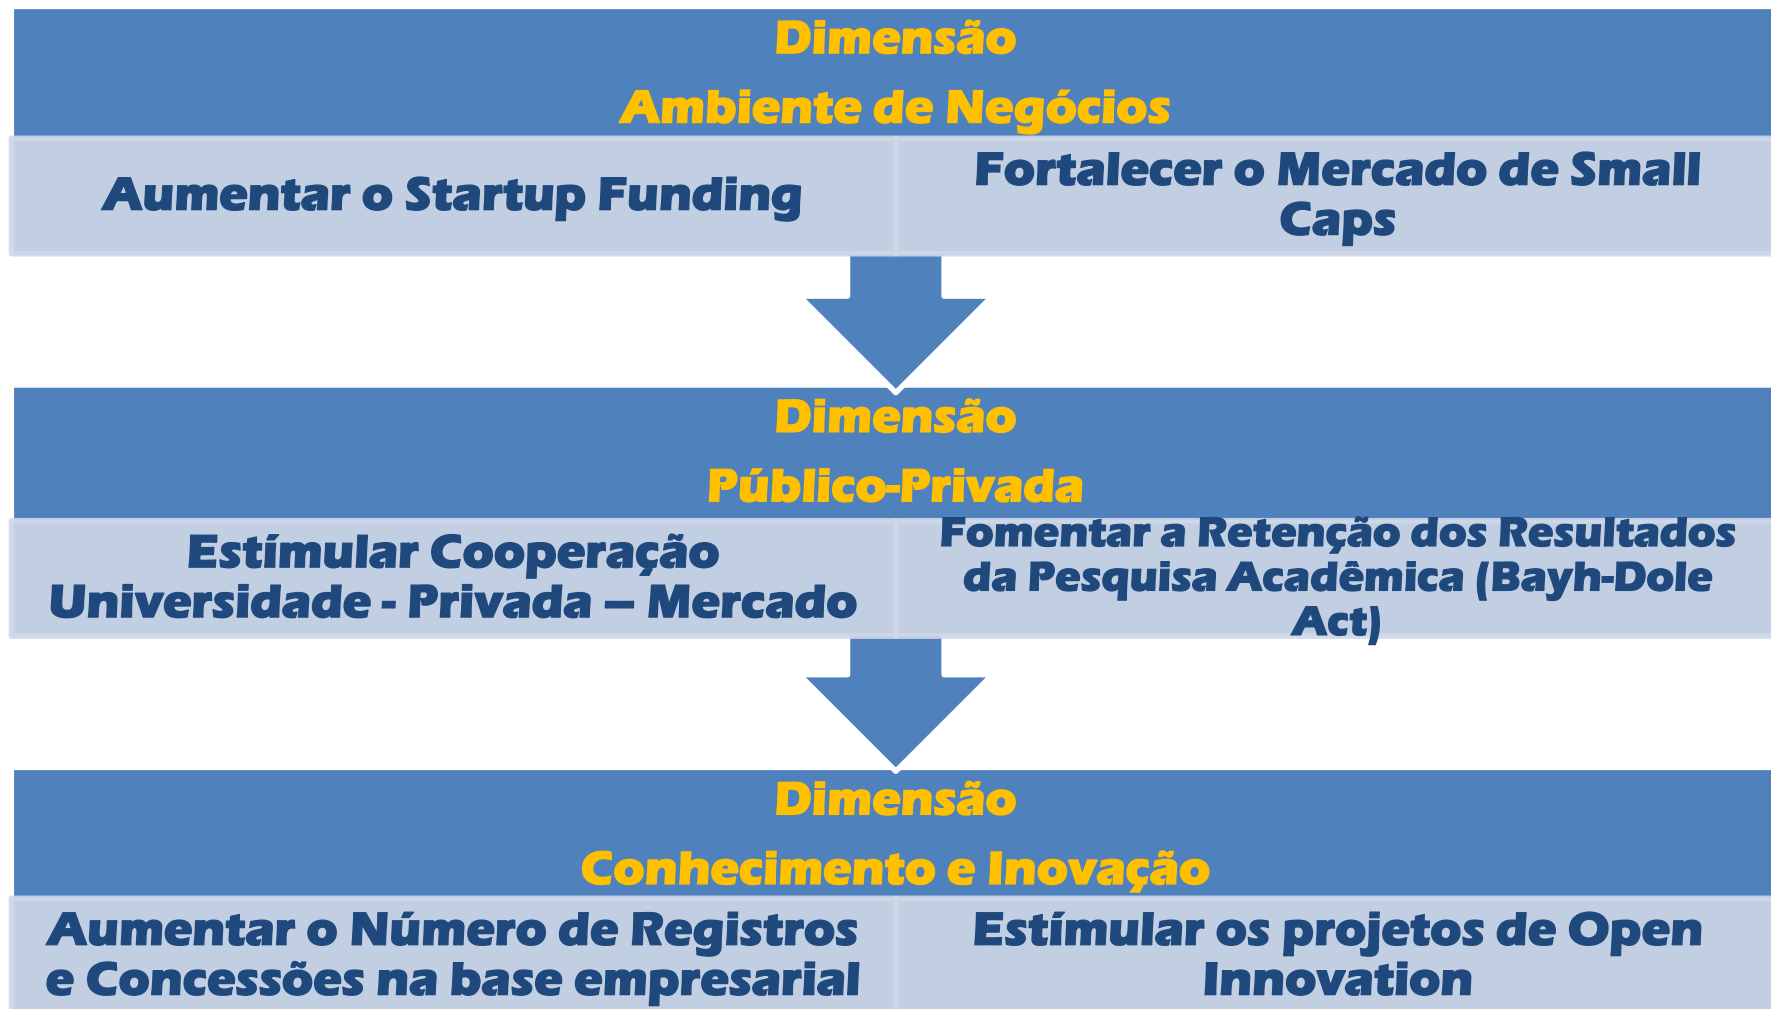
Dimensão
Ambiente de Negócios

Aumentar o Startup Funding

Fortalecer o Mercado de Small Caps

Dimensão
Público-Privada

Estímular Cooperação Universidade - Privada – Mercado

Fomentar a Retenção dos Resultados da Pesquisa Acadêmica (Bayh-Dole Act)

Dimensão
Conhecimento e Inovação

Aumentar o Número de Registros e Concessões na base empresarial

Estímular os projetos de Open Innovation